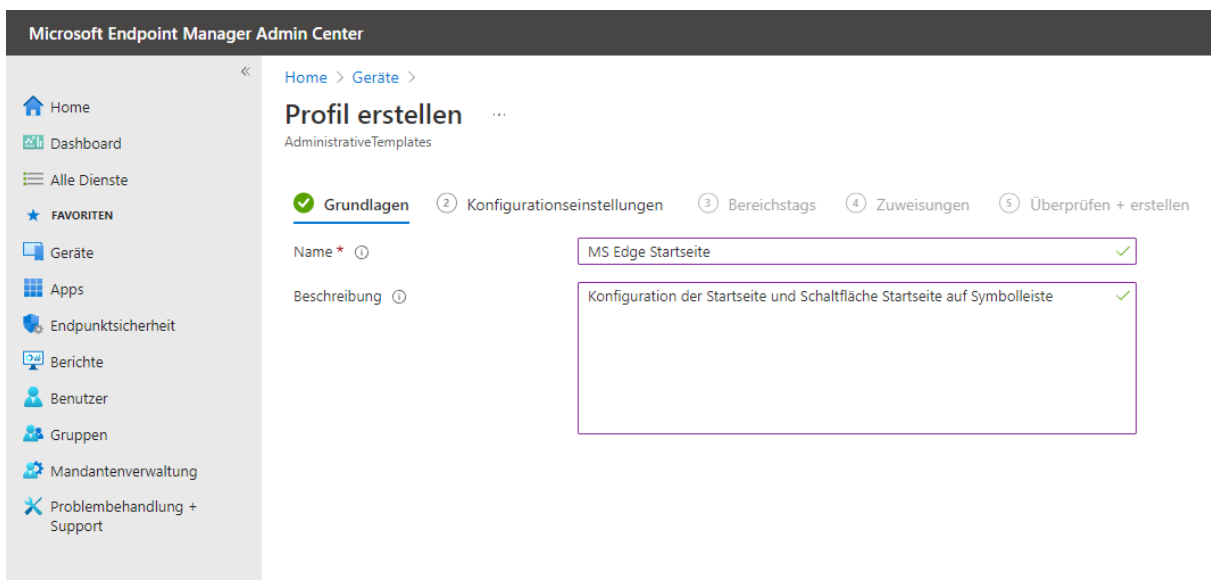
Microsoft Endpoint Manager Admin Center

«

Home
Dashboard
Alle Dienste
FAVORITEN
Geräte
Apps
Endpunktsicherheit
Berichte
Benutzer
Gruppen
Mandantenverwaltung
Problembehandlung + Support

Home > Geräte >

Profil erstellen ...

AdministrativeTemplates

Grundlagen
2 Konfigurationseinstellungen
3 Bereichstags
4 Zuweisungen
5 Überprüfen + erstellen

Name *
MS Edge Startseite

Beschreibung
Konfiguration der Startseite und Schaltfläche Startseite auf Symbolleiste